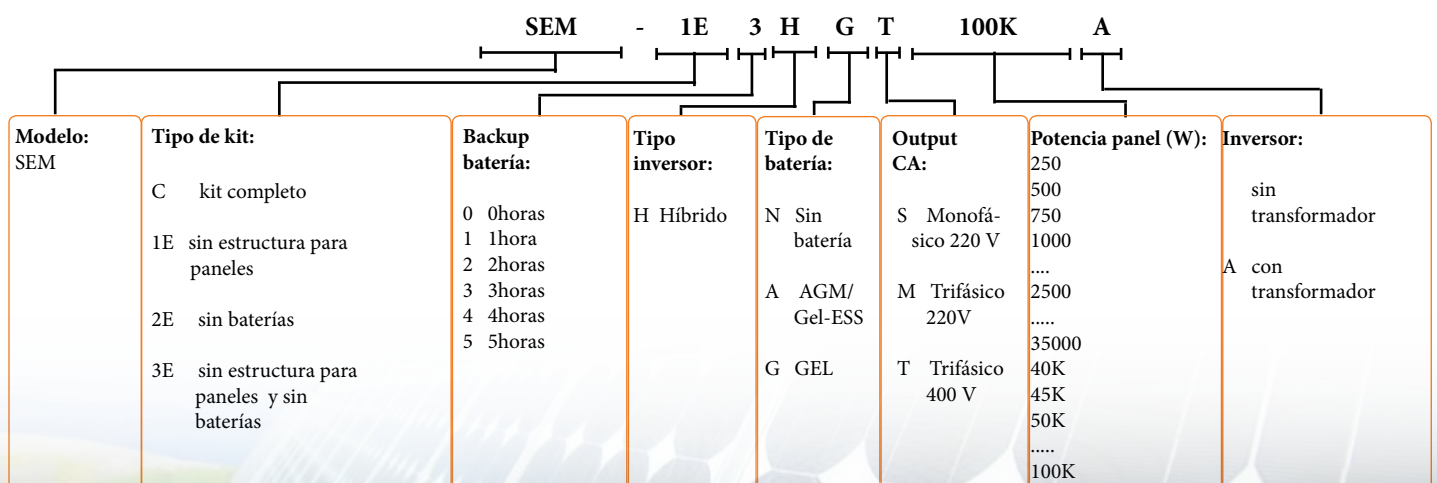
SEM - 1E 3 H G T 100K A

Modelo:
SEM

Tipo de kit:

C kit completo

1E sin estructura para paneles

2E sin baterías

3E sin estructura para paneles y sin baterías

Backup batería:

0 0horas
1 1hora
2 2horas
3 3horas
4 4horas
5 5horas

Tipo inversor:

H Híbrido

Tipo de batería:

N Sin batería

A AGM/ Gel-ESS

G GEL

Output CA:

S Monofásico 220 V

M Trifásico 220V

T Trifásico 400 V

Potencia panel (W):
250
500
750
1000
....
2500
.....
35000
40K
45K
50K
.....
100K

Inversor:

sin transformador

A con transformador